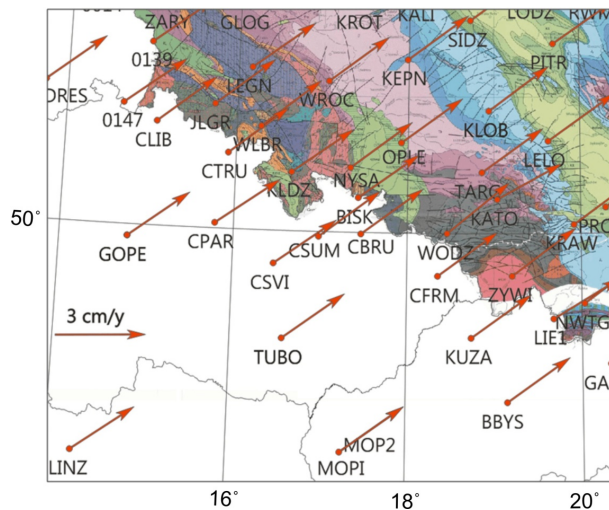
ZARY
GLOG
KROT
KALI
LODZ
RWM
SIDZ
0139
KEPN
PITR
DRES
LEGN
0147
WROC
CLIB
JLGR
KLOB
WLBR
CTRU
OPLE
LELO
NYSA
KLDZ
TARC
50°
BISK
KATO
PRO
GOPE
CPAR
CSUM
CBRU
WODZ
KRAW
CSVI
CFRM
ZYWI
3 cm/y
NWTG
LIE1
TUBO
KUZA
GA
BBYS
MOP2
LINZ
MOPI
16°
18°
20°